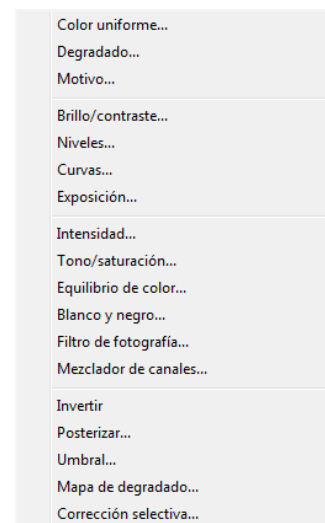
Color uniforme...
Degradado...
Motivo...

Brillo/contraste...
Niveles...
Curvas...
Exposición...

Intensidad...
Tono/saturación...
Equilibrio de color...
Blanco y negro...
Filtro de fotografía...
Mezclador de canales...

Invertir
Posterizar...
Umbral...
Mapa de degradado...
Corrección selectiva...